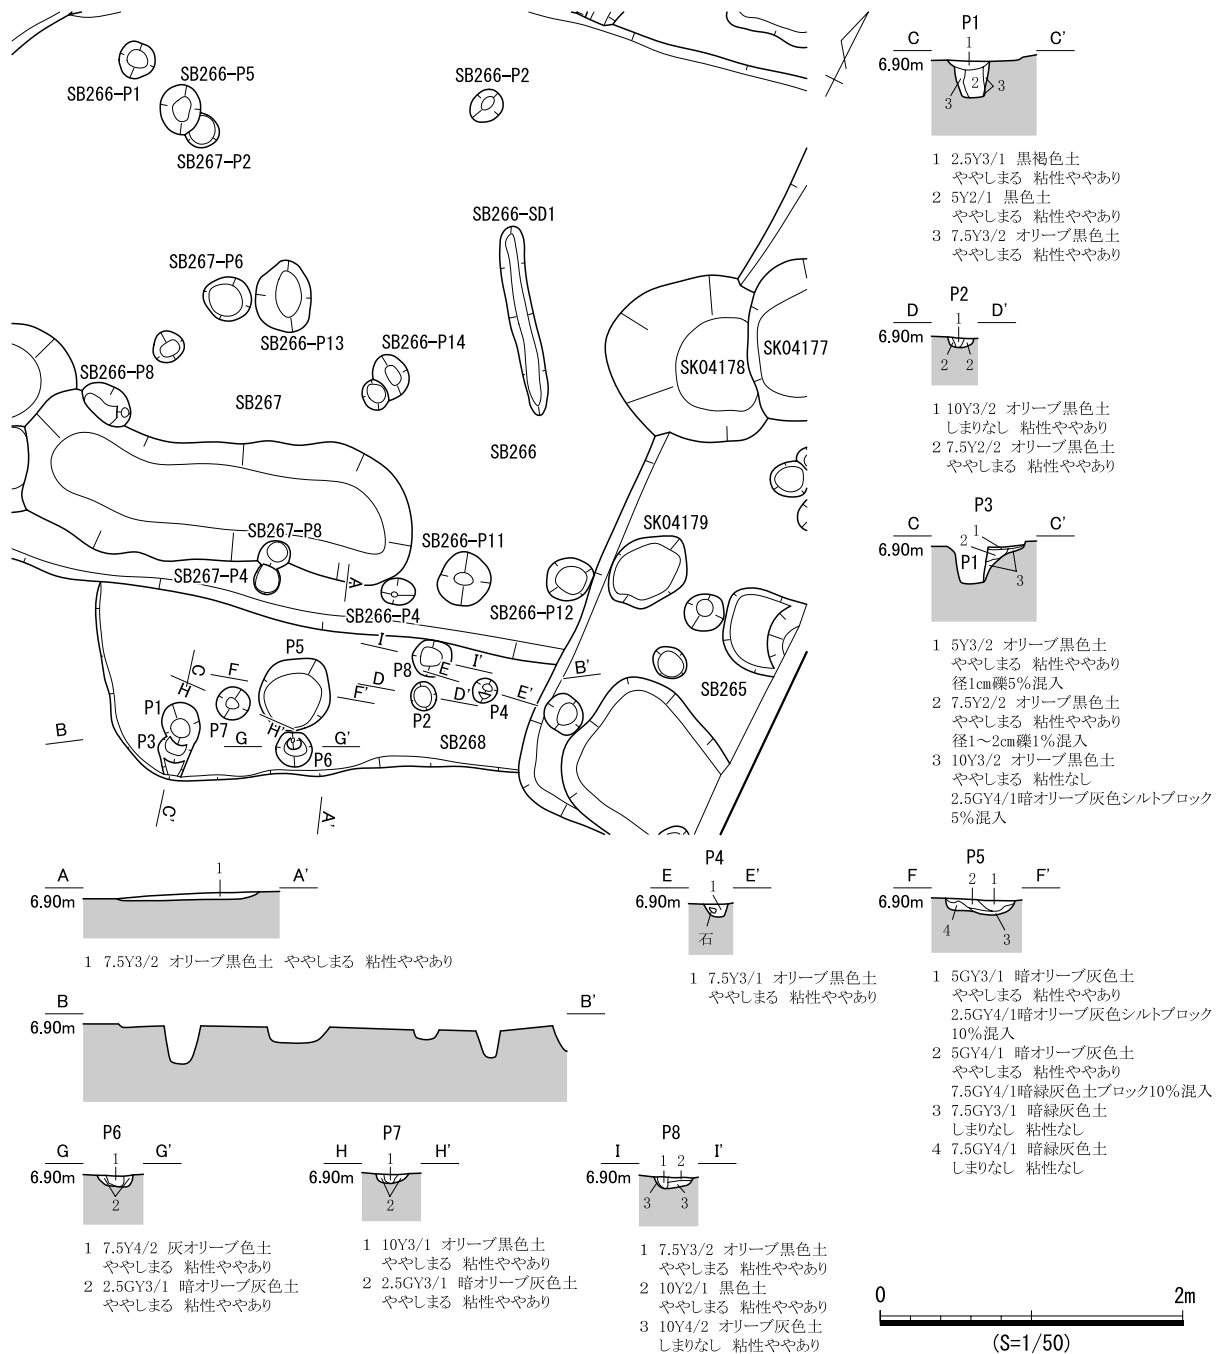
SB266-P1
SB266-P5
SB267-P2
SB266-P2
SB266-SD1
SB267-P6
SB266-P13
SB266-P14
SB266-P8
SB267
SB266
SK04178
SK04177
SB267-P8
SB266-P11
SK04179
SB267-P4
A
SB266-P4
SB266-P12
I
P5
P8
E
I'
B'
C
F
D
H
F'
D'
E'
P1
P7
H'
P2
P4
SB265
B
P3
G
G'
P6
SB268
C'
A'

P1
C
C'
6.90m
1
2
3
3

1 2.5Y3/1 黒褐色土
やや しまる 粘性ややあり
2 5Y2/1 黒色土
やや しまる 粘性ややあり
3 7.5Y3/2 オリーブ黒色土
やや しまる 粘性ややあり

P2
D
D'
6.90m
1
2
2

1 10Y3/2 オリーブ黒色土
しまりなし 粘性ややあり
2 7.5Y2/2 オリーブ黒色土
やや しまる 粘性ややあり

P3
C
C'
6.90m
1
2
P1
3

1 5Y3/2 オリーブ黒色土
やや しまる 粘性ややあり
径1cm礫5%混入
2 7.5Y2/2 オリーブ黒色土
やや しまる 粘性ややあり
径1～2cm礫1%混入
3 10Y3/2 オリーブ黒色土
やや しまる 粘性なし
2.5GY4/1暗オリーブ灰色シルトブロック
5%混入

A
A'
6.90m
1

1 7.5Y3/2 オリーブ黒色土 やや しまる 粘性ややあり

P4
E
E'
6.90m
1
石

1 7.5Y3/1 オリーブ黒色土
やや しまる 粘性ややあり

P5
F
F'
6.90m
2
1
4
3

1 5GY3/1 暗オリーブ灰色土
やや しまる 粘性ややあり
2.5GY4/1暗オリーブ灰色シルトブロック
10%混入
2 5GY4/1 暗オリーブ灰色土
やや しまる 粘性ややあり
7.5GY4/1暗緑灰色土ブロック10%混入
3 7.5GY3/1 暗緑灰色土
しまりなし 粘性なし
4 7.5GY4/1 暗緑灰色土
しまりなし 粘性なし

B
B'
6.90m

P6
G
G'
6.90m
1
2

1 7.5Y4/2 灰オリーブ色土
やや しまる 粘性ややあり
2 2.5GY3/1 暗オリーブ灰色土
やや しまる 粘性ややあり

P7
H
H'
6.90m
1
2

1 10Y3/1 オリーブ黒色土
やや しまる 粘性ややあり
2 2.5GY3/1 暗オリーブ灰色土
やや しまる 粘性ややあり

P8
I
I'
6.90m
1
2
3
3

1 7.5Y3/2 オリーブ黒色土
やや しまる 粘性ややあり
2 10Y2/1 黒色土
やや しまる 粘性ややあり
3 10Y4/2 オリーブ灰色土
しまりなし 粘性ややあり

0
2m
(S=1/50)